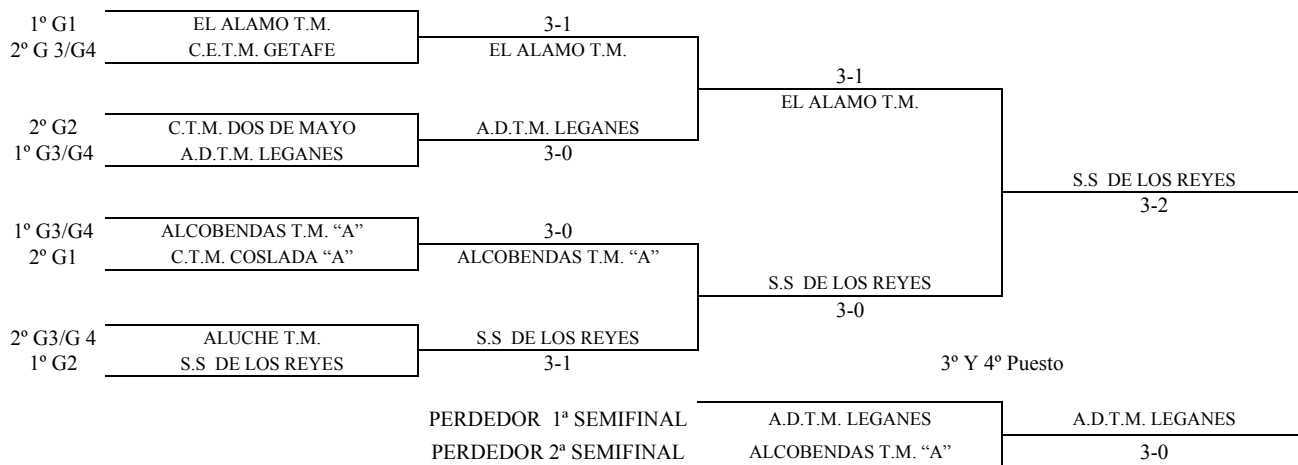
1º G1 EL ALAMO T.M.
2º G 3/G4 C.E.T.M. GETAFE

3-1
EL ALAMO T.M.

2º G2 C.T.M. DOS DE MAYO
1º G3/G4 A.D.T.M. LEGANES

A.D.T.M. LEGANES
3-0

3-1
EL ALAMO T.M.

S.S DE LOS REYES
3-2

1º G3/G4 ALCOBENDAS T.M. "A"
2º G1 C.T.M. COSLADA "A"

3-0
ALCOBENDAS T.M. "A"

S.S DE LOS REYES
3-0

2º G3/G 4 ALUCHE T.M.
1º G2 S.S DE LOS REYES

S.S DE LOS REYES
3-1

3º Y 4º Puesto

PERDEDOR 1ª SEMIFINAL A.D.T.M. LEGANES
PERDEDOR 2ª SEMIFINAL ALCOBENDAS T.M. "A"

A.D.T.M. LEGANES
3-0